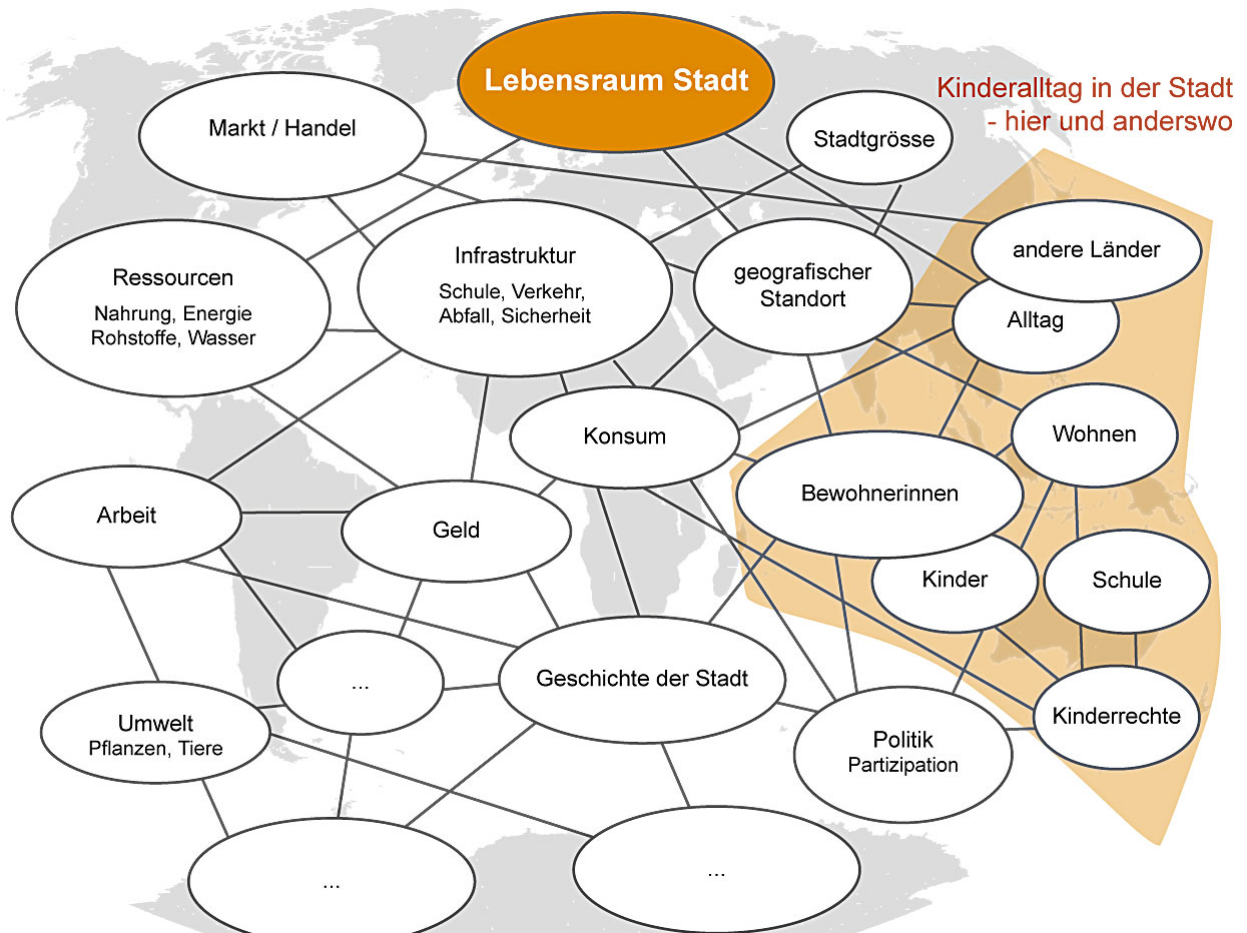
Lebensraum Stadt

Kinderalltag in der Stadt
- hier und anderswo

Markt / Handel

Stadtgrösse

Ressourcen
Nahrung, Energie
Rohstoffe, Wasser

Infrastruktur
Schule, Verkehr,
Abfall, Sicherheit

geografischer
Standort

andere Länder

Alltag

Konsum

Wohnen

Bewohnerinnen

Arbeit

Geld

Kinder

Schule

...

Geschichte der Stadt

Kinderrechte

Umwelt
Pflanzen, Tiere

Politik
Partizipation

...

...